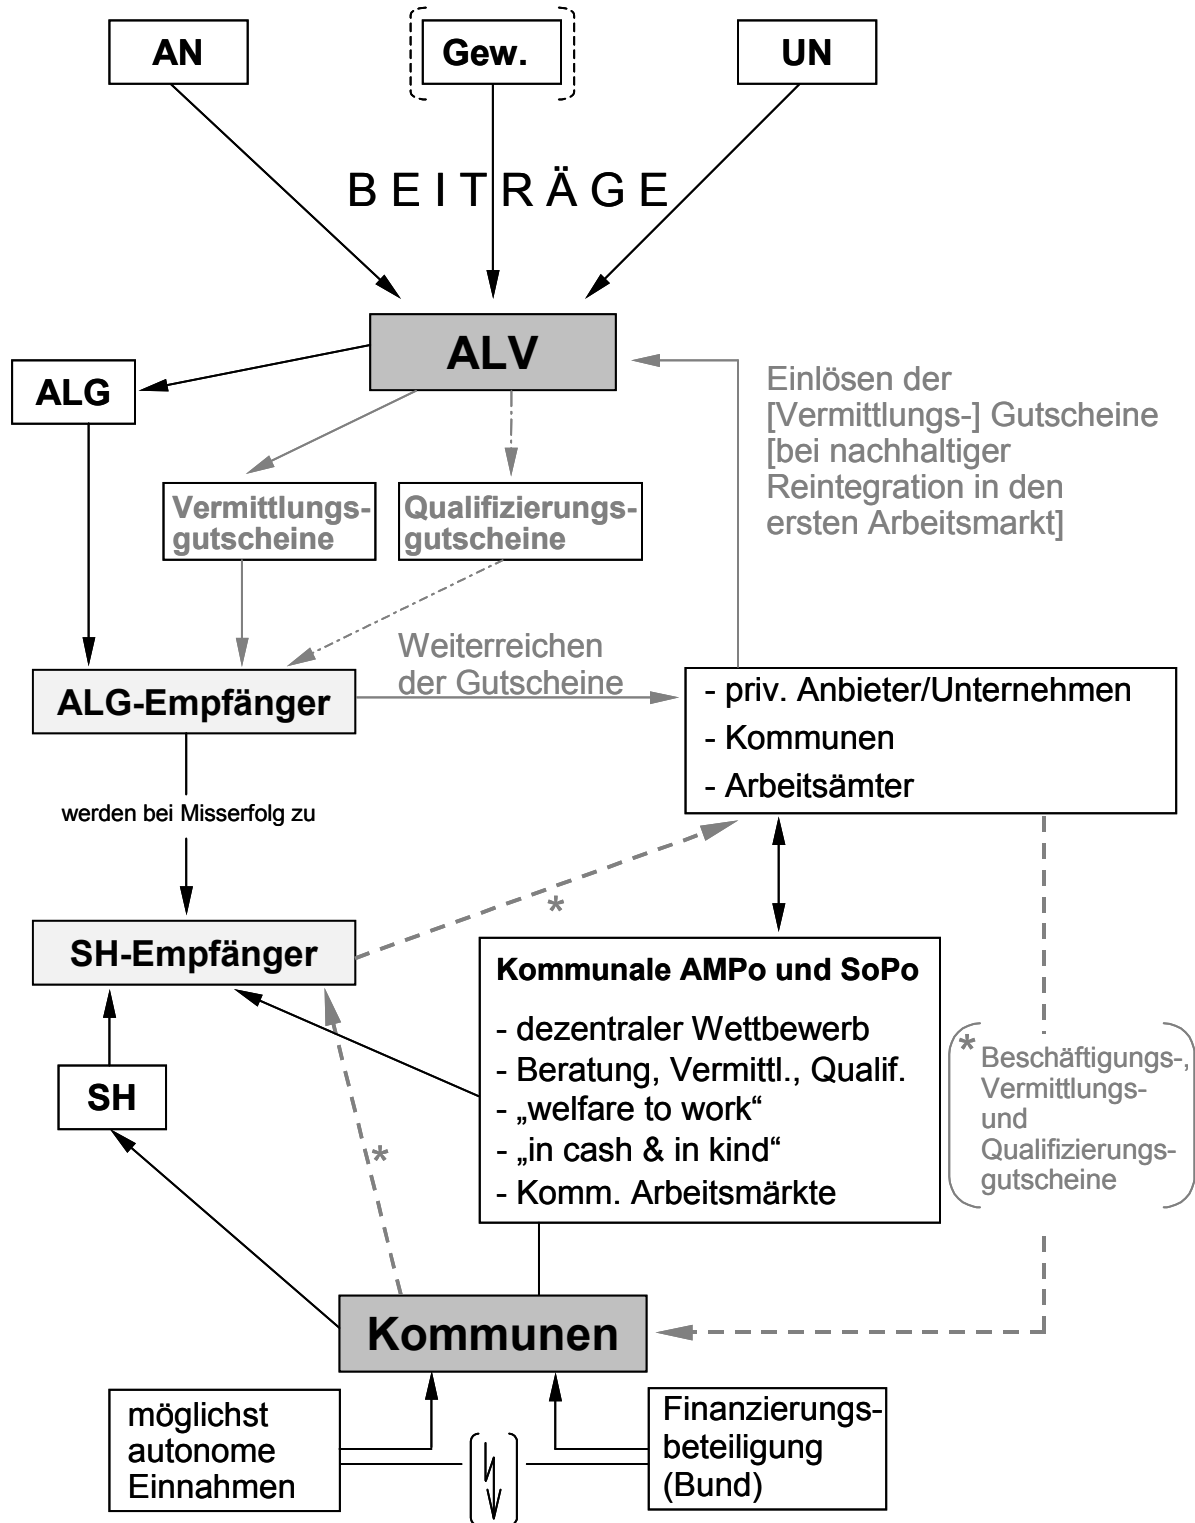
AN

Gew.

UN

BEITRÄGE

ALV

ALG

Einlösen der [Vermittlungs-] Gutscheine [bei nachhaltiger Reintegration in den ersten Arbeitsmarkt]

Vermittlungsgutscheine

Qualifizierungsgutscheine

Weiterreichen der Gutscheine

ALG-Empfänger

- priv. Anbieter/Unternehmen
- Kommunen
- Arbeitsämter

werden bei Misserfolg zu

*

SH-Empfänger

Kommunale AMPo und SoPo

- dezentraler Wettbewerb
- Beratung, Vermittl., Qualif.
- „welfare to work“
- „in cash & in kind“
- Komm. Arbeitsmärkte

* Beschäftigungs-, Vermittlungs- und Qualifizierungsgutscheine

SH

*

Kommunen

möglichst autonome Einnahmen

Finanzierungsbeteiligung (Bund)